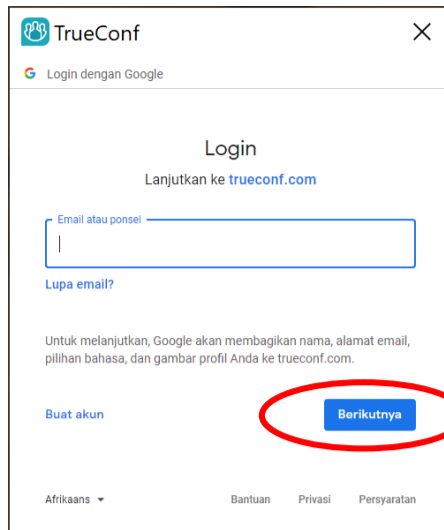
TrueConf

×

G Login dengan Google

Login

Lanjutkan ke trueconf.com

Email atau ponsel

Lupa email?

Untuk melanjutkan, Google akan membagikan nama, alamat email, pilihan bahasa, dan gambar profil Anda ke trueconf.com.

Buat akun

Berikutnya

Afrikaans ▾

Bantuan

Privasi

Persyaratan